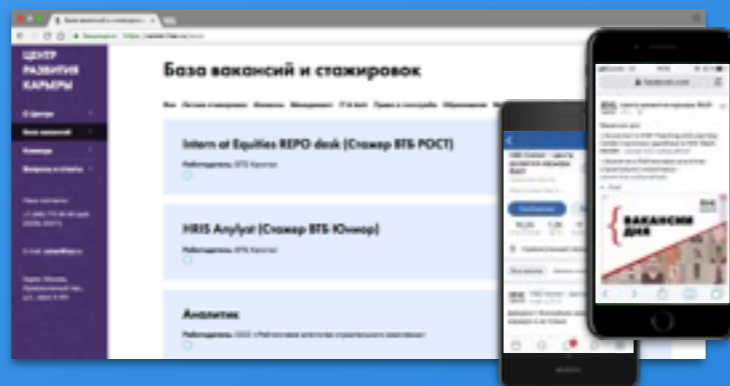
База вакансий | Центр развития карьеры

ЦЕНТР РАЗВИТИЯ КАРЬЕРЫ

О Центре
База вакансий
Календарь
Вопросы и ответы

База вакансий и стажировок

Intern at Equities REPO desk (Стажер ВТБ РОСТ)
Работодатель: ВТБ Капитал

HRIS Anylyst (Стажер ВТБ Юниор)
Работодатель: ВТБ Капитал

Аналитик
Работодатель: ООО «Рейтинговое агентство строительного комплекса»

ВАКАНСИИ ДНЯ